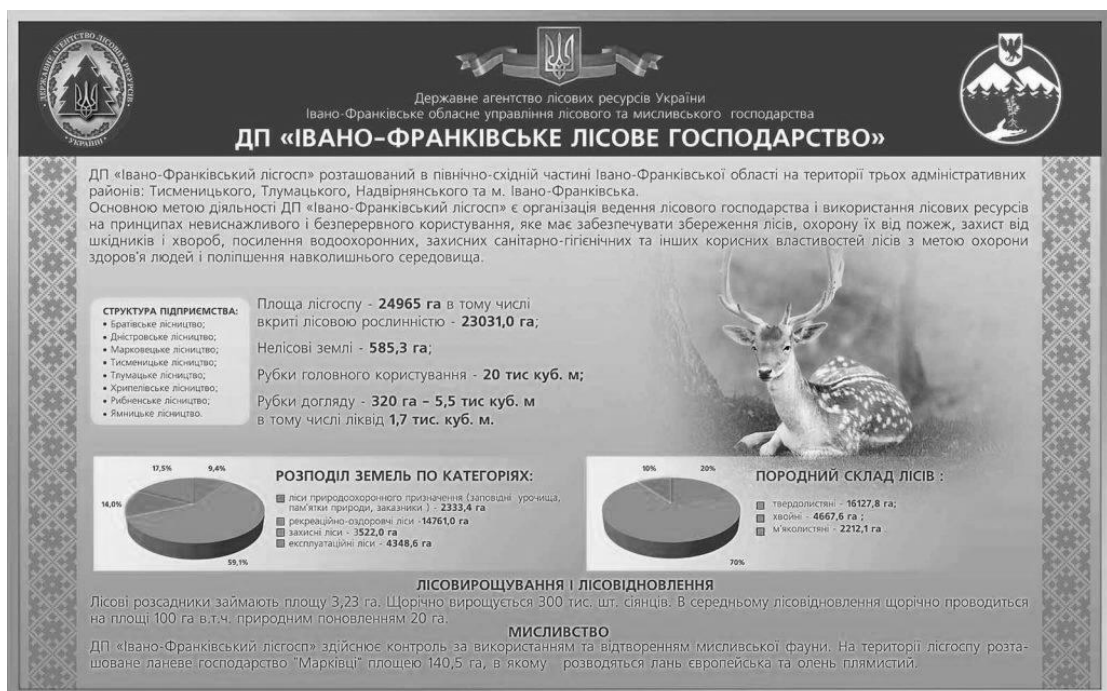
ДЕРЖАВНЕ АГЕНТСТВО ЛІСОВИХ РЕСУРСІВ УКРАЇНИ

Державне агентство лісових ресурсів України
Івано-Франківське обласне управління лісового та мисливського господарства
ДП «ІВАНО-ФРАНКІВСЬКЕ ЛІСОВЕ ГОСПОДАРСТВО»

ДП «Івано-Франківський лісгосп» розташований в північно-східній частині Івано-Франківської області на території трьох адміністративних районів: Тисменицького, Тлумацького, Надвірнянського та м. Івано-Франківська.
Основною метою діяльності ДП «Івано-Франківський лісгосп» є організація ведення лісового господарства і використання лісових ресурсів на принципах невиснажливого і безперервного користування, яке має забезпечувати збереження лісів, охорону їх від пожеж, захист від шкідників і хвороб, посилення водоохоронних, захисних санітарно-гігієнічних та інших корисних властивостей лісів з метою охорони здоров'я людей і поліпшення навколишнього середовища.

СТРУКТУРА ПІДПРИЄМСТВА:
• Братівське лісництво;
• Дністровське лісництво;
• Марковецьке лісництво;
• Тисменицьке лісництво;
• Тлумацьке лісництво;
• Хрипелівське лісництво;
• Рибненське лісництво;
• Ямницьке лісництво.

Площа лісгоспу - 24965 га в тому числі вкриті лісовою рослинністю - 23031,0 га;
Нелісові землі - 585,3 га;
Рубки головного користування - 20 тис куб. м;
Рубки догляду - 320 га – 5,5 тис куб. м в тому числі ліквід 1,7 тис. куб. м.

17,5%
9,4%
14,0%
59,1%
РОЗПОДІЛ ЗЕМЕЛЬ ПО КАТЕГОРІЯХ:
ліси природоохоронного призначення (заповідні урочища, пам'ятки природи, заказники ) - 2333,4 га
рекреаційно-оздоровчі ліси -14761,0 га
захисні ліси - 3522,0 га
експлуатаційні ліси - 4348,6 га

10%
20%
70%
ПОРОДНИЙ СКЛАД ЛІСІВ :
твердолистяні - 16127,8 га;
хвойні - 4667,6 га ;
м'яколистяні - 2212,1 га

ЛІСОВИРОЩУВАННЯ І ЛІСОВІДНОВЛЕННЯ
Лісові розсадники займають площу 3,23 га. Щорічно вирощується 300 тис. шт. сіянців. В середньому лісовідновлення щорічно проводиться на площі 100 га в.т.ч. природним поновленням 20 га.

МИСЛИВСТВО
ДП «Івано-Франківський лісгосп» здійснює контроль за використанням та відтворенням мисливської фауни. На території лісгоспу розташоване ланеве господарство "Марківці" площею 140,5 га, в якому розводяться лань європейська та олень плямистий.